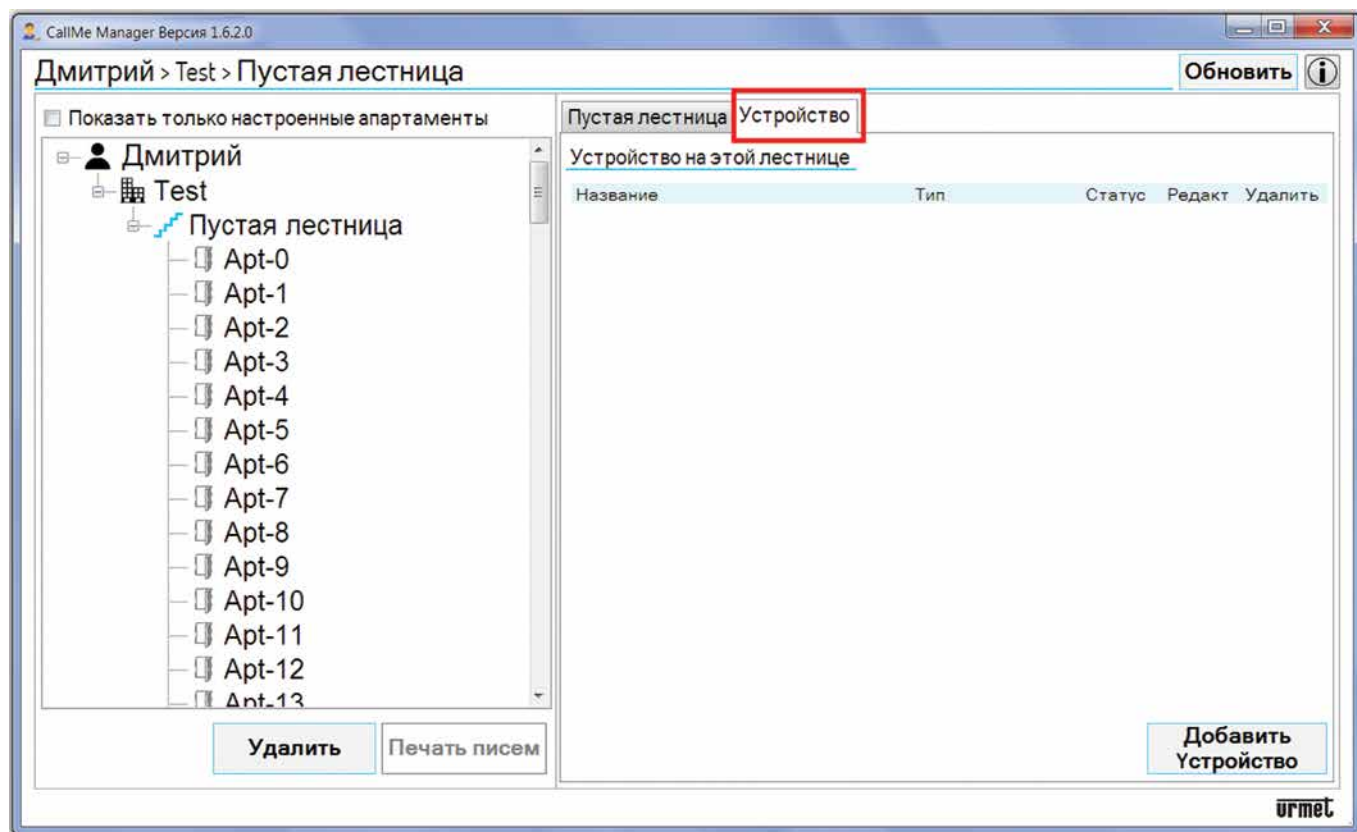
CallMe Manager Версия 1.6.2.0

Дмитрий > Test > Пустая лестница

Обновить

Показать только настроенные апартаменты

Дмитрий
Test
Пустая лестница
Apt-0
Apt-1
Apt-2
Apt-3
Apt-4
Apt-5
Apt-6
Apt-7
Apt-8
Apt-9
Apt-10
Apt-11
Apt-12
Apt-13

Удалить
Печать писем

Пустая лестница
Устройство

Устройство на этой лестнице

| Название | Тип | Статус | Редакт | Удалить |
|---|---|---|---|---|

Добавить Устройство

urmet